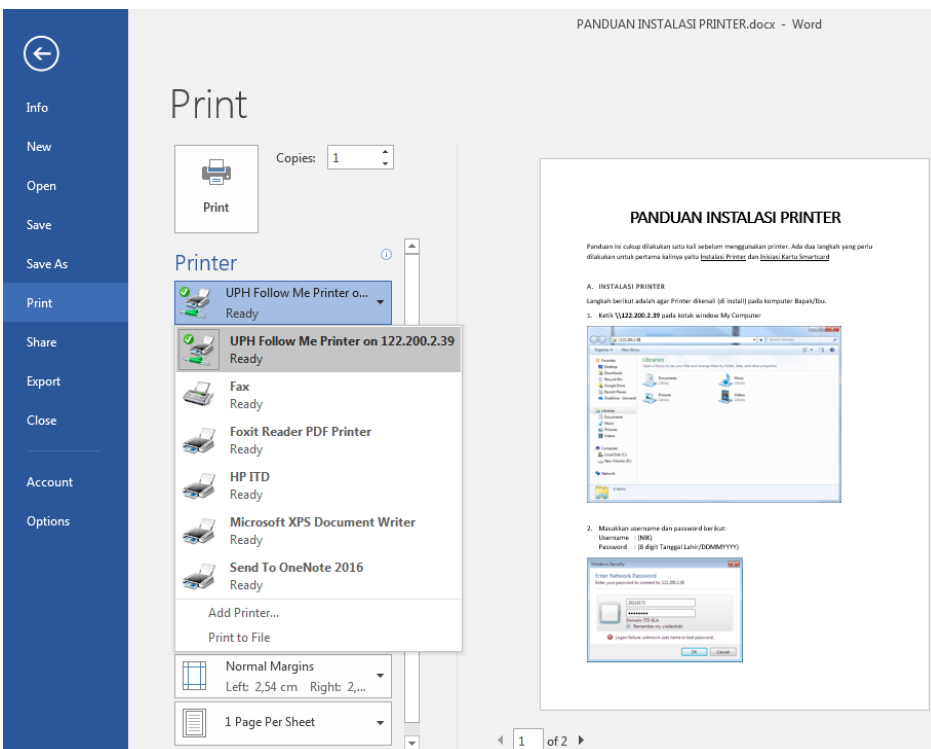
PANDUAN INSTALASI PRINTER.docx - Word

Info
New
Open
Save
Save As
Print
Share
Export
Close
Account
Options

Print

Copies: 1

Print

Printer

UPH Follow Me Printer o...
Ready

UPH Follow Me Printer on 122.200.2.39
Ready

Fax
Ready

Foxit Reader PDF Printer
Ready

HP ITD
Ready

Microsoft XPS Document Writer
Ready

Send To OneNote 2016
Ready

Add Printer...
Print to File

Normal Margins
Left: 2,54 cm Right: 2,...

1 Page Per Sheet

PANDUAN INSTALASI PRINTER

Panduan ini cukup dilakukan satu kali sebelum menggunakan printer. Ada dua langkah yang perlu dilakukan untuk pertama kalinya yaitu Instalasi Printer dan Inisiasi Kartu Smartcard

A. INSTALASI PRINTER

Langkah berikut adalah agar Printer dikenali (di install) pada komputer Bapak/Ibu.

1. Ketik \\122.200.2.39 pada kotak window My Computer

Libraries

2. Masukkan username dan password berikut:
Username : (NIK)
Password : (8 digit Tanggal Lahir/DDMMYYYY)

Enter Network Password

OK Cancel

1 of 2